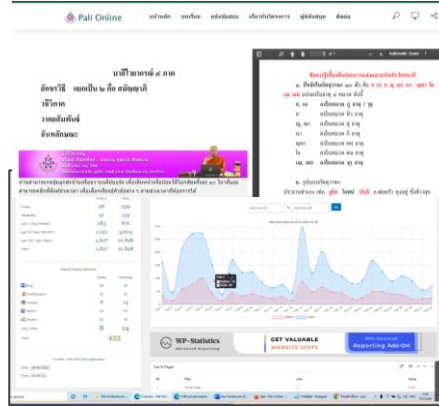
Pali Online

บาลีไวยากรณ์ ๔ ภาค

อักขรวิธี แบ่งเป็น ๒ คือ สมัญญาภิธาน

วจีวิภาค

วากยสัมพันธ์

ฉันทลักษณะ

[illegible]

WP-Statistics
Advanced Reporting

GET VALUABLE
WEBSITE STATS

Reporting Add-On

423

Top 10 Pages

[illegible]